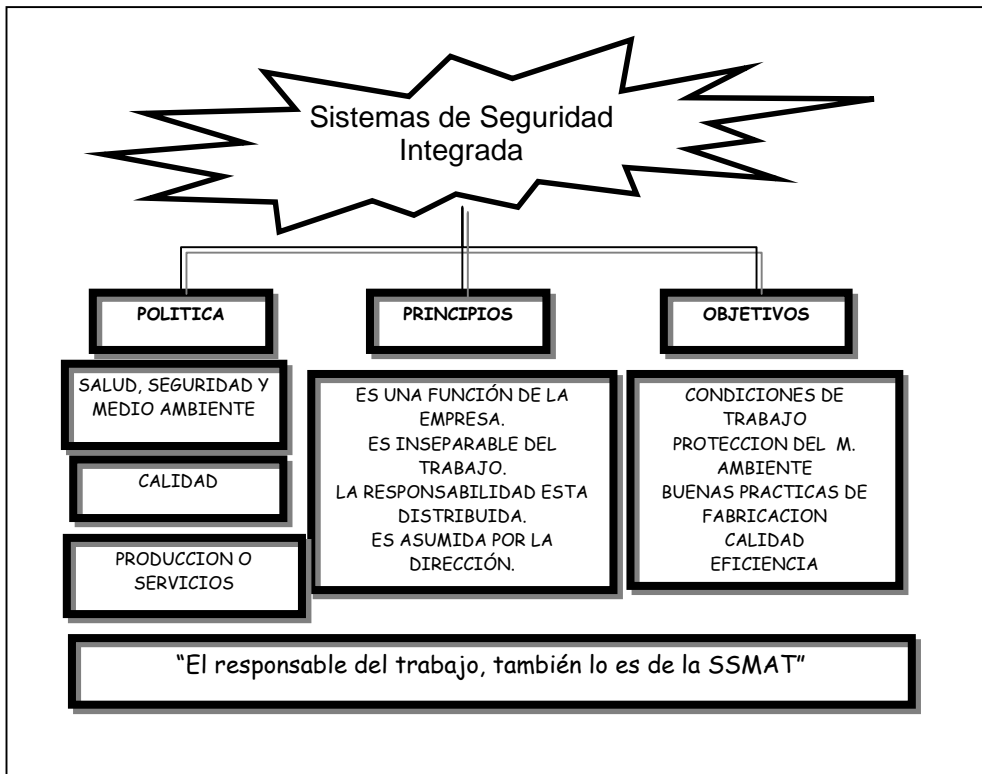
Sistemas de Seguridad Integrada

POLITICA

PRINCIPIOS

OBJETIVOS

SALUD, SEGURIDAD Y MEDIO AMBIENTE

CALIDAD

PRODUCCION O SERVICIOS

ES UNA FUNCIÓN DE LA EMPRESA.
ES INSEPARABLE DEL TRABAJO.
LA RESPONSABILIDAD ESTA DISTRIBUIDA.
ES ASUMIDA POR LA DIRECCIÓN.

CONDICIONES DE TRABAJO
PROTECCION DEL M. AMBIENTE
BUENAS PRACTICAS DE FABRICACION
CALIDAD
EFICIENCIA

"El responsable del trabajo, también lo es de la SSMAT"